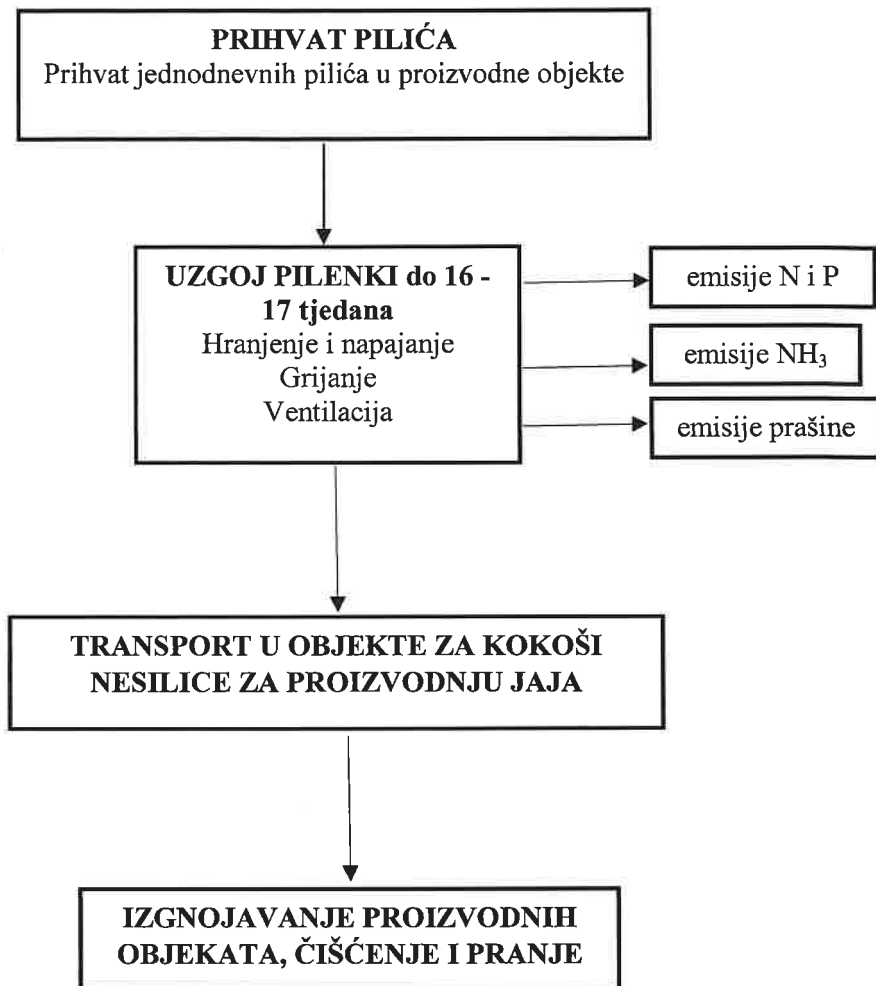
PRIHVAT PILIĆA
Prihvat jednodnevnih pilića u proizvodne objekte

UZGOJ PILENKI do 16 - 17 tjedana
Hranjenje i napajanje
Grijanje
Ventilacija

emisije N i P

emisije $NH_3$

emisije prašine

TRANSPORT U OBJEKTE ZA KOKOŠI NESILICE ZA PROIZVODNJU JAJA

IZGNOJAVANJE PROIZVODNIH OBJEKATA, ČIŠĆENJE I PRANJE